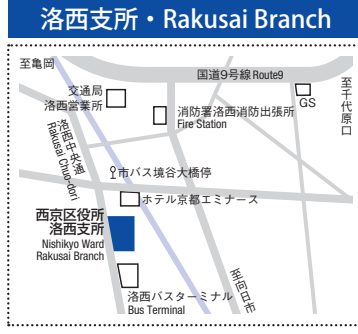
洛西支所・Rakusai Branch

至亀岡

国道9号線Route9

至千代原口

交通局
洛西営業所

消防署洛西消防出張所
Fire Station

GS

洛西中央通
Rakusai Chuo-dori

市バス境谷大橋停

ホテル京都エミナース

西京区役所
洛西支所
Nishikyo Ward
Rakusai Branch

至向日市

洛西バスターミナル
Bus Terminal